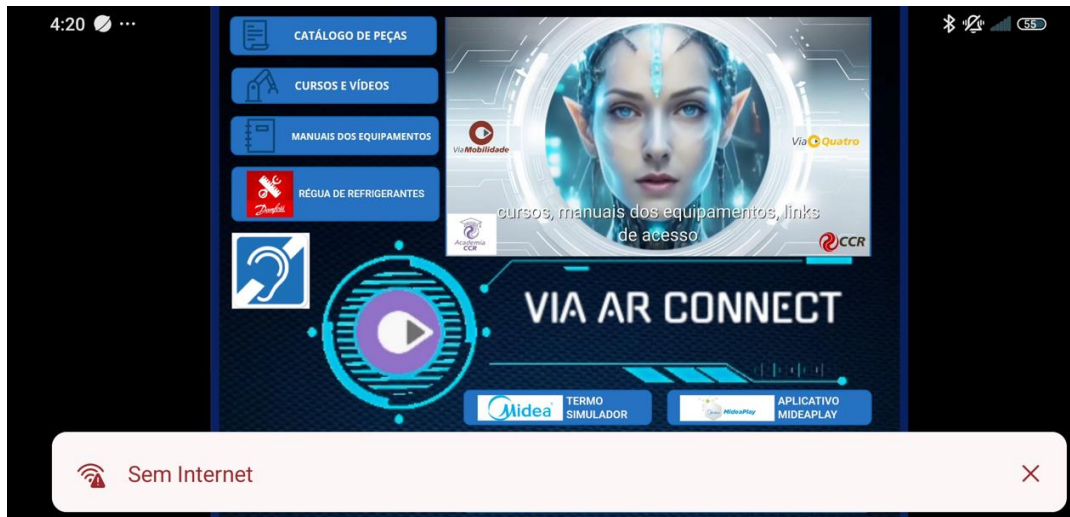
4:20 ···

55

CATÁLOGO DE PEÇAS

CURSOS E VÍDEOS

MANUAIS DOS EQUIPAMENTOS

Danfoss RÉGUA DE REFRIGERANTES

ViaMobilidade

ViaQuatro

cursos, manuais dos equipamentos, links de acesso

Academia CCR

CCR

VIA AR CONNECT

Midea TERMO SIMULADOR

MideaPlay APLICATIVO MIDEAPLAY

Sem Internet